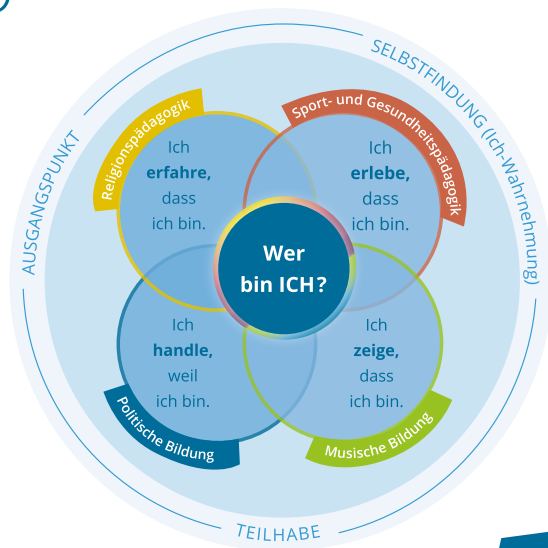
SELBSTFINDUNG (Ich-Wahrnehmung)

AUSGANGSPUNKT

Religionspädagogik

Sport- und Gesundheitspädagogik

Ich **erfahre,** dass ich bin.

Ich **erlebe,** dass ich bin.

Wer bin ICH?

Ich **handle,** weil ich bin.

Ich **zeige,** dass ich bin.

Politische Bildung

Musische Bildung

TEILHABE